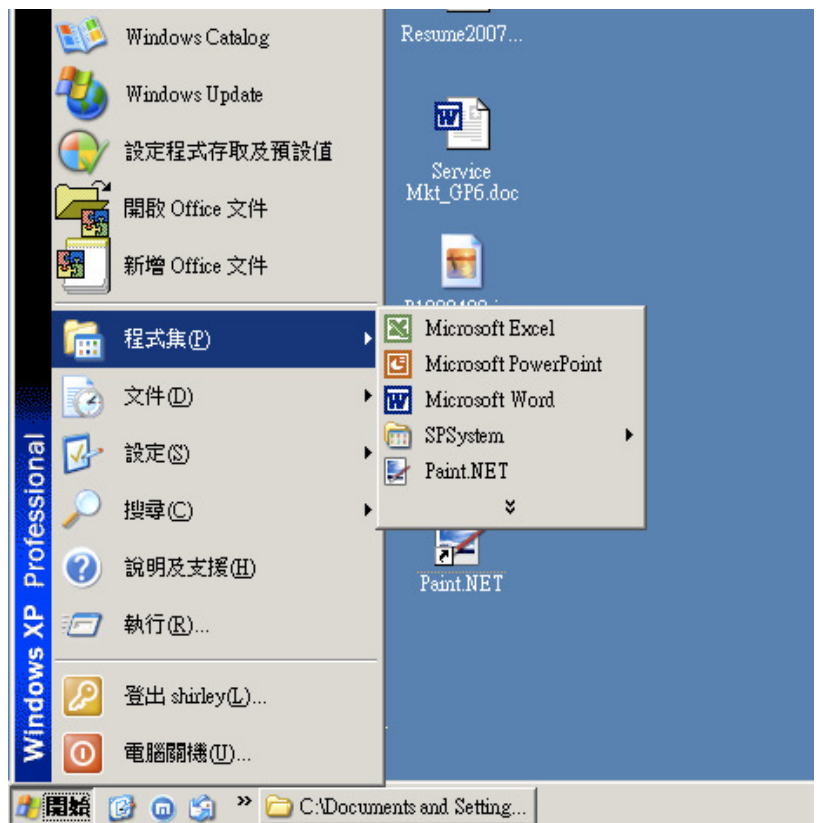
Windows Catalog
Windows Update
設定程式存取及預設值
開啟 Office 文件
新增 Office 文件
程式集(P)
文件(D)
設定(S)
搜尋(C)
說明及支援(H)
執行(R)...
登出 shirley(L)...
電腦關機(U)...

Windows XP Professional

Resume2007...
Service Mkt_GP6.doc
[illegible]
Paint.NET

Microsoft Excel
Microsoft PowerPoint
Microsoft Word
SPSystem
Paint.NET

開始
»
C:\Documents and Setting...